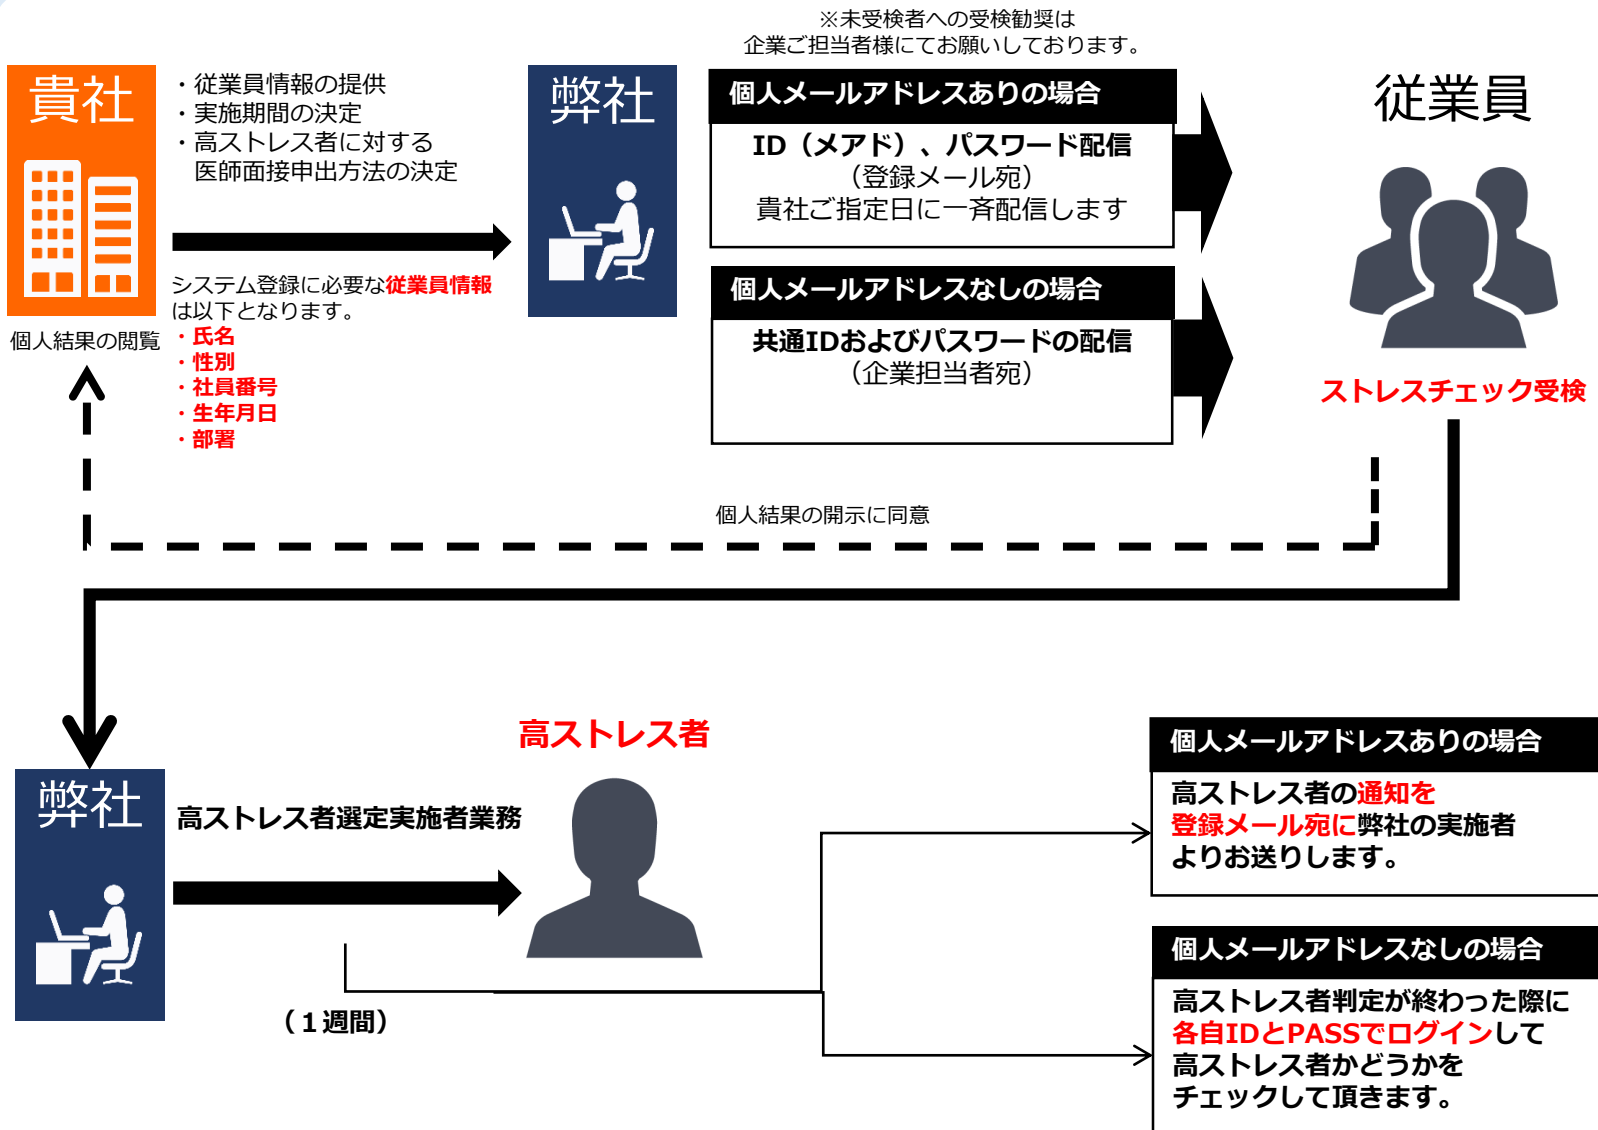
※未受検者への受検勧奨は
企業ご担当者様にてお願いしております。

貴社

・従業員情報の提供
・実施期間の決定
・高ストレス者に対する
医師面接申出方法の決定

システム登録に必要な従業員情報は以下となります。
・氏名
・性別
・社員番号
・生年月日
・部署

個人結果の閲覧

弊社

個人メールアドレスありの場合
ID（メアド）、パスワード配信
（登録メール宛）
貴社ご指定日に一斉配信します

個人メールアドレスなしの場合
共通IDおよびパスワードの配信
（企業担当者宛）

従業員

ストレスチェック受検

個人結果の開示に同意

弊社

高ストレス者選定実施者業務

（1週間）

高ストレス者

個人メールアドレスありの場合
高ストレス者の通知を登録メール宛に弊社の実施者よりお送りします。

個人メールアドレスなしの場合
高ストレス者判定が終わった際に各自IDとPASSでログインして高ストレス者かどうかをチェックして頂きます。